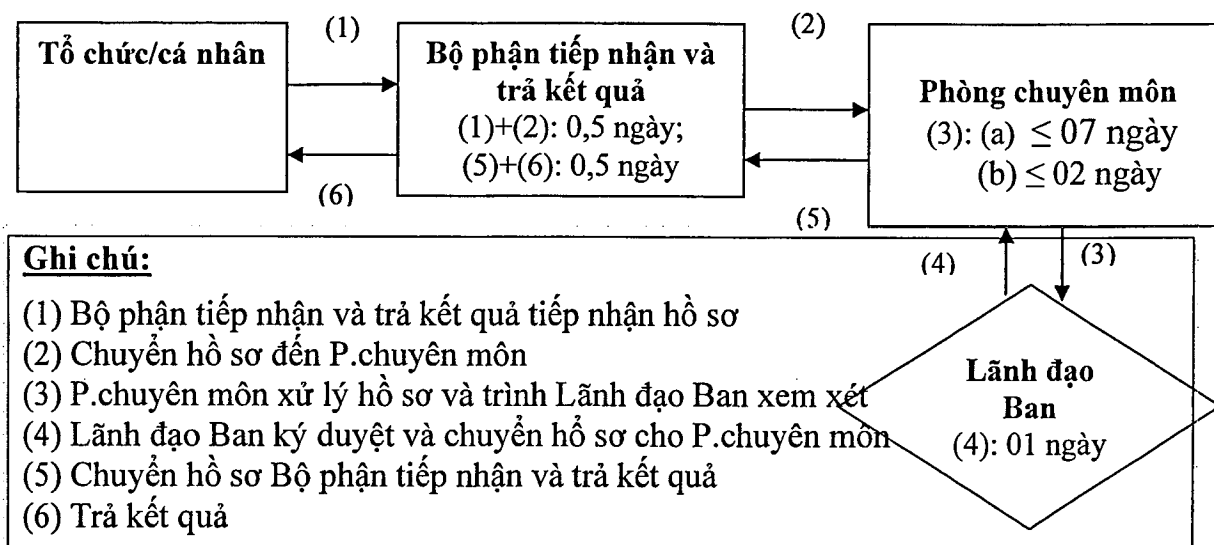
Tổ chức/cá nhân

(1)

Bộ phận tiếp nhận và trả kết quả
(1)+(2): 0,5 ngày;
(5)+(6): 0,5 ngày

(2)

Phòng chuyên môn
(3): (a) $\leq$ 07 ngày
(b) $\leq$ 02 ngày

(6)

(5)

(4)

(3)

Ghi chú:
(1) Bộ phận tiếp nhận và trả kết quả tiếp nhận hồ sơ
(2) Chuyển hồ sơ đến P.chuyên môn
(3) P.chuyên môn xử lý hồ sơ và trình Lãnh đạo Ban xem xét
(4) Lãnh đạo Ban ký duyệt và chuyển hồ sơ cho P.chuyên môn
(5) Chuyển hồ sơ Bộ phận tiếp nhận và trả kết quả
(6) Trả kết quả

Lãnh đạo Ban
(4): 01 ngày